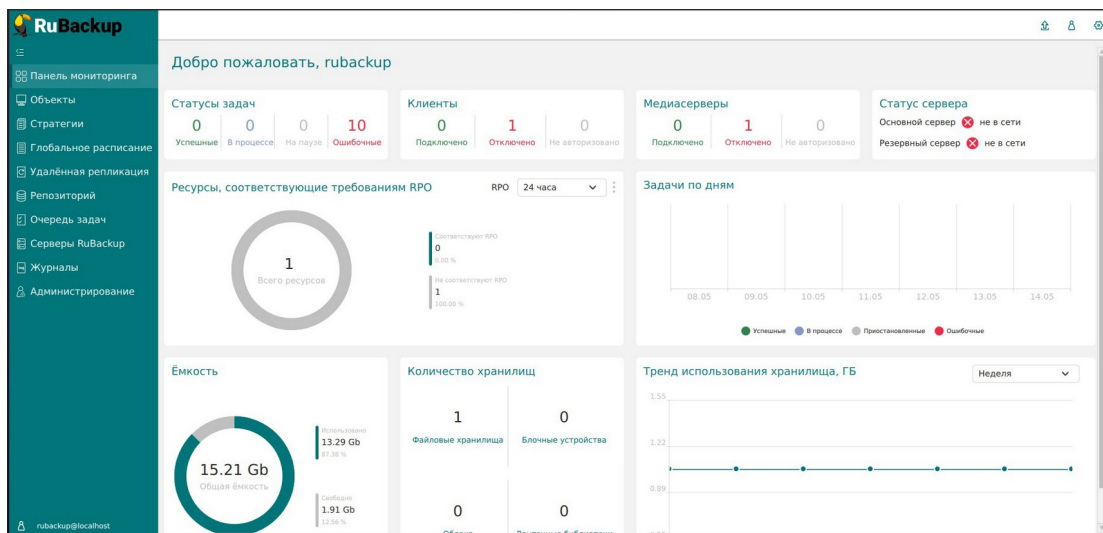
RuBackup

Панель мониторинга
Объекты
Стратегии
Глобальное расписание
Удалённая репликация
Репозиторий
Очередь задач
Серверы RuBackup
Журналы
Администрирование

rubackup@localhost

Добро пожаловать, rubackup

Статусы задач
0 Успешные
0 В процессе
0 На паузе
10 Ошибочные

Клиенты
0 Подключено
1 Отключено
0 Не авторизовано

Медиасерверы
0 Подключено
1 Отключено
0 Не авторизовано

Статус сервера
Основной сервер не в сети
Резервный сервер не в сети

Ресурсы, соответствующие требованиям RPO
RPO 24 часа
1 Всего ресурсов
Соответствуют RPO 0 0.00 %
Не соответствуют RPO 1 100.00 %

Задачи по дням
08.05 09.05 10.05 11.05 12.05 13.05 14.05
Успешные В процессе Приостановленные Ошибочные

Ёмкость
15.21 Gb Общая ёмкость
Использовано 13.29 Gb 87.38 %
Свободно 1.91 Gb 12.56 %

Количество хранилищ
1 Файловые хранилища
0 Блочные устройства
0 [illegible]
0 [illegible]

Тренд использования хранилища, ГБ
Неделя
1.55
1.22
0.99